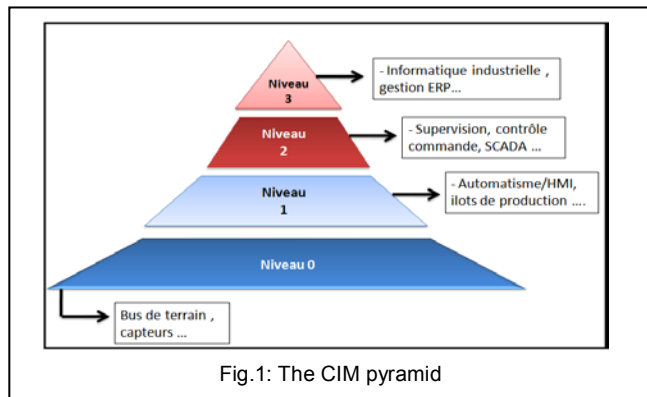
Niveau 3

- Informatique industrielle , gestion ERP…

Niveau 2

- Supervision, contrôle commande, SCADA …

Niveau 1

- Automatisme/HMI, ilots de production ….

Niveau 0

Bus de terrain , capteurs …

Fig.1: The CIM pyramid